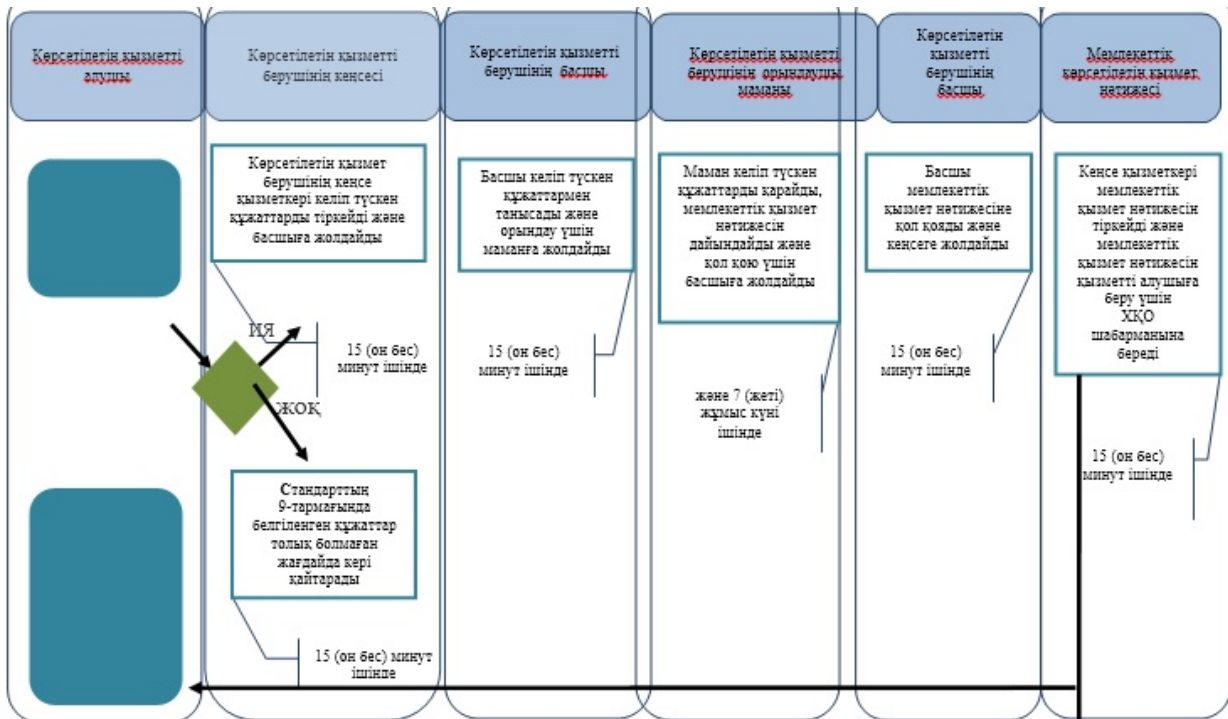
Көрсетілетін қызметті алушы

Көрсетілетін қызметті берушінің кеңсесі

Көрсетілетін қызметті берушінің басшы

Көрсетілетін қызметті берушінің орындаушы маманы

Көрсетілетін қызметті берушінің басшы

Мемлекеттік көрсетілетін қызмет нәтижесі

Көрсетілетін қызмет берушінің кеңсе қызметкері келіп түскен құжаттарды тіркейді және басшыға жолдайды

Басшы келіп түскен құжаттармен танысады және орындау үшін маманға жолдайды

Маман келіп түскен құжаттарды қарайды, мемлекеттік қызмет нәтижесін дайындайды және қол қою үшін басшыға жолдайды

Басшы мемлекеттік қызмет нәтижесіне қол қояды және кеңсеге жолдайды

Кеңсе қызметкері мемлекеттік қызмет нәтижесін тіркейді және мемлекеттік қызмет нәтижесін қызметті алушыға беру үшін ХҚО шабарманына береді

ИЯ

15 (он бес) минут ішінде

ЖОҚ

15 (он бес) минут ішінде

және 7 (жеті) жұмыс күні ішінде

15 (он бес) минут ішінде

15 (он бес) минут ішінде

Стандарттың 9-тармағында белгіленген құжаттар толық болмаған жағдайда кері қайтарады

15 (он бес) минут ішінде